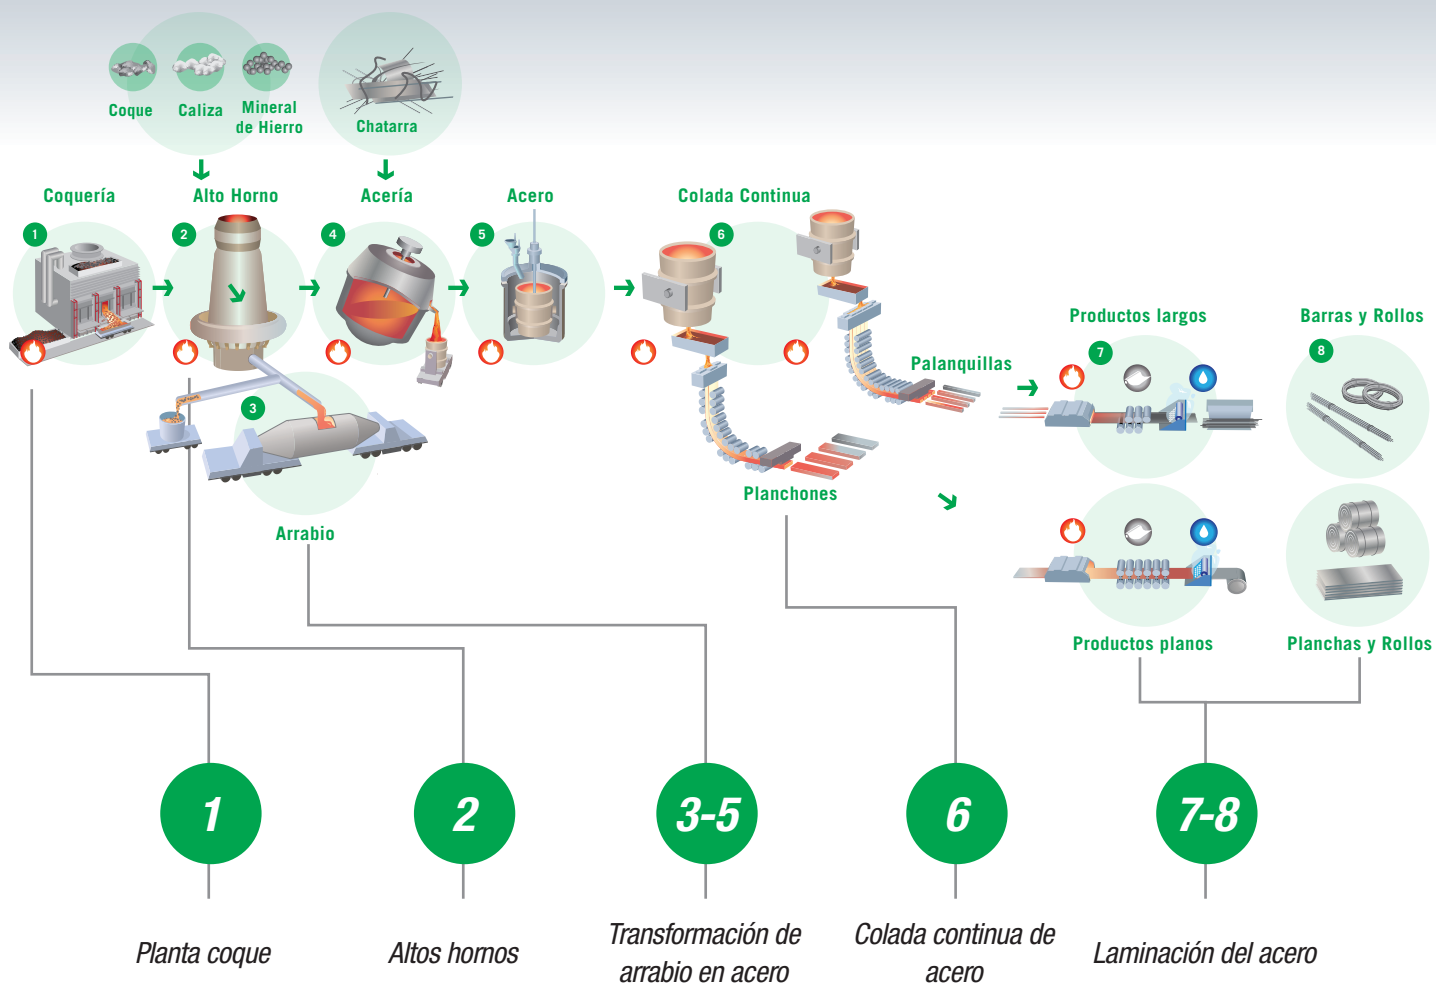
Coque
Caliza
Mineral de Hierro
Chatarra

Coquería
Alto Horno
Acería
Acero
Colada Continua

1
2
4
5
6

3
Arrabio

Palanquillas
Planchones

Productos largos
Barras y Rollos
7
8

Productos planos
Planchas y Rollos

1
2
3-5
6
7-8

Planta coque
Altos hornos
Transformación de arrabio en acero
Colada continua de acero
Laminación del acero